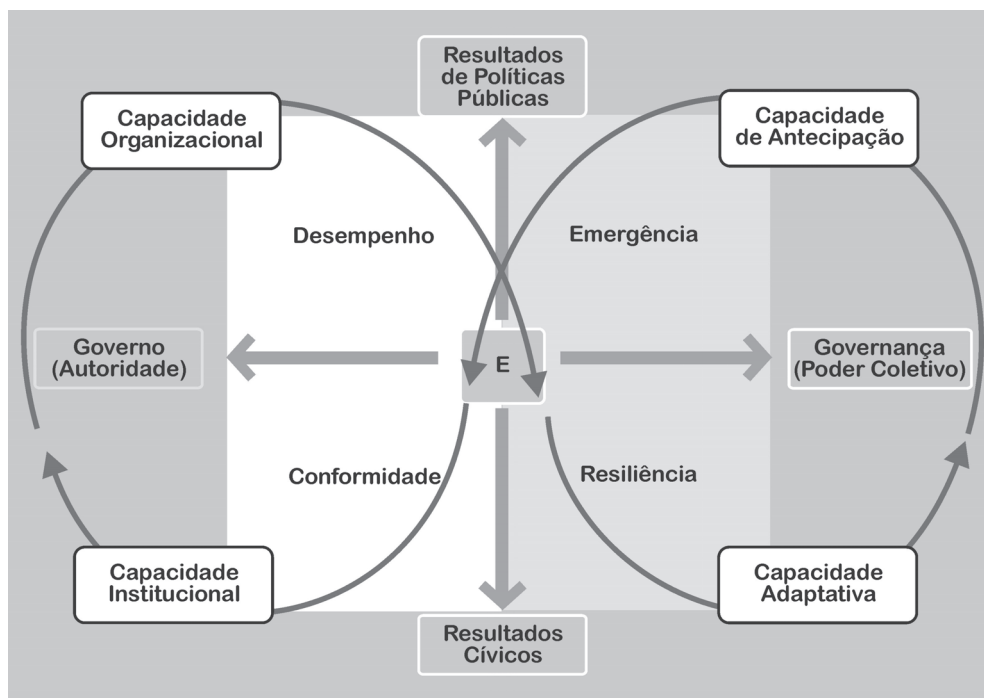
Resultados de Políticas Públicas

Capacidade Organizacional

Capacidade de Antecipação

Desempenho

Emergência

Governo (Autoridade)

E

Governança (Poder Coletivo)

Conformidade

Resiliência

Capacidade Institucional

Capacidade Adaptativa

Resultados Cívicos